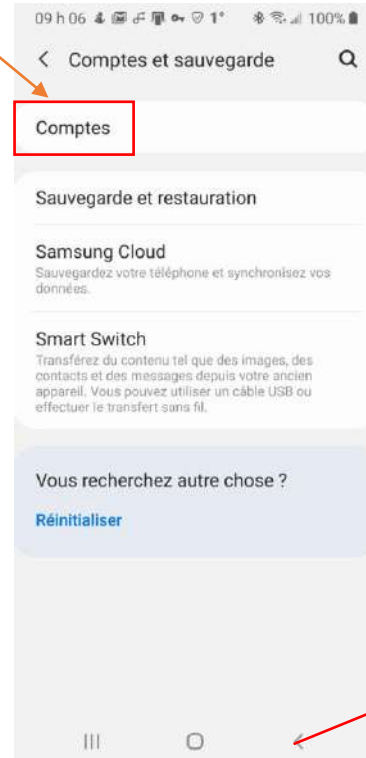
09 h 06 1° 100%

< Comptes et sauvegarde

Comptes

Sauvegarde et restauration

Samsung Cloud
Sauvegardez votre téléphone et synchronisez vos données.

Smart Switch
Transférez du contenu tel que des images, des contacts et des messages depuis votre ancien appareil. Vous pouvez utiliser un câble USB ou effectuer le transfert sans fil.

Vous recherchez autre chose ?

Réinitialiser